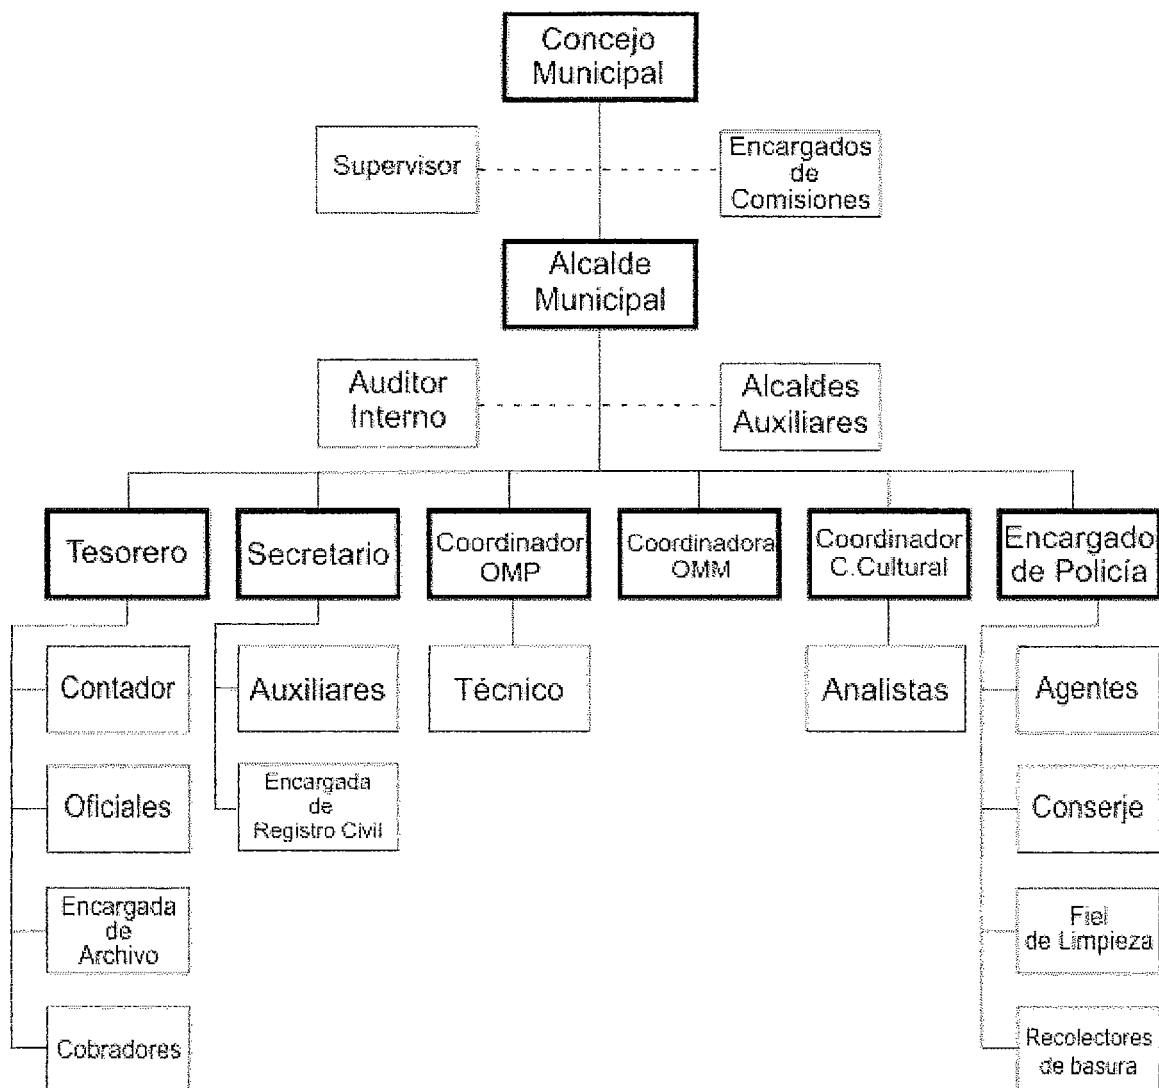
Concejo Municipal

Supervisor

Encargados de Comisiones

Alcalde Municipal

Auditor Interno

Alcaldes Auxiliares

Tesorero

Secretario

Coordinador OMP

Coordinadora OMM

Coordinador C.Cultural

Encargado de Policía

Contador

Oficiales

Encargada de Archivo

Cobradores

Auxiliares

Encargada de Registro Civil

Técnico

Analistas

Agentes

Conserje

Fiel de Limpieza

Recolectores de basura